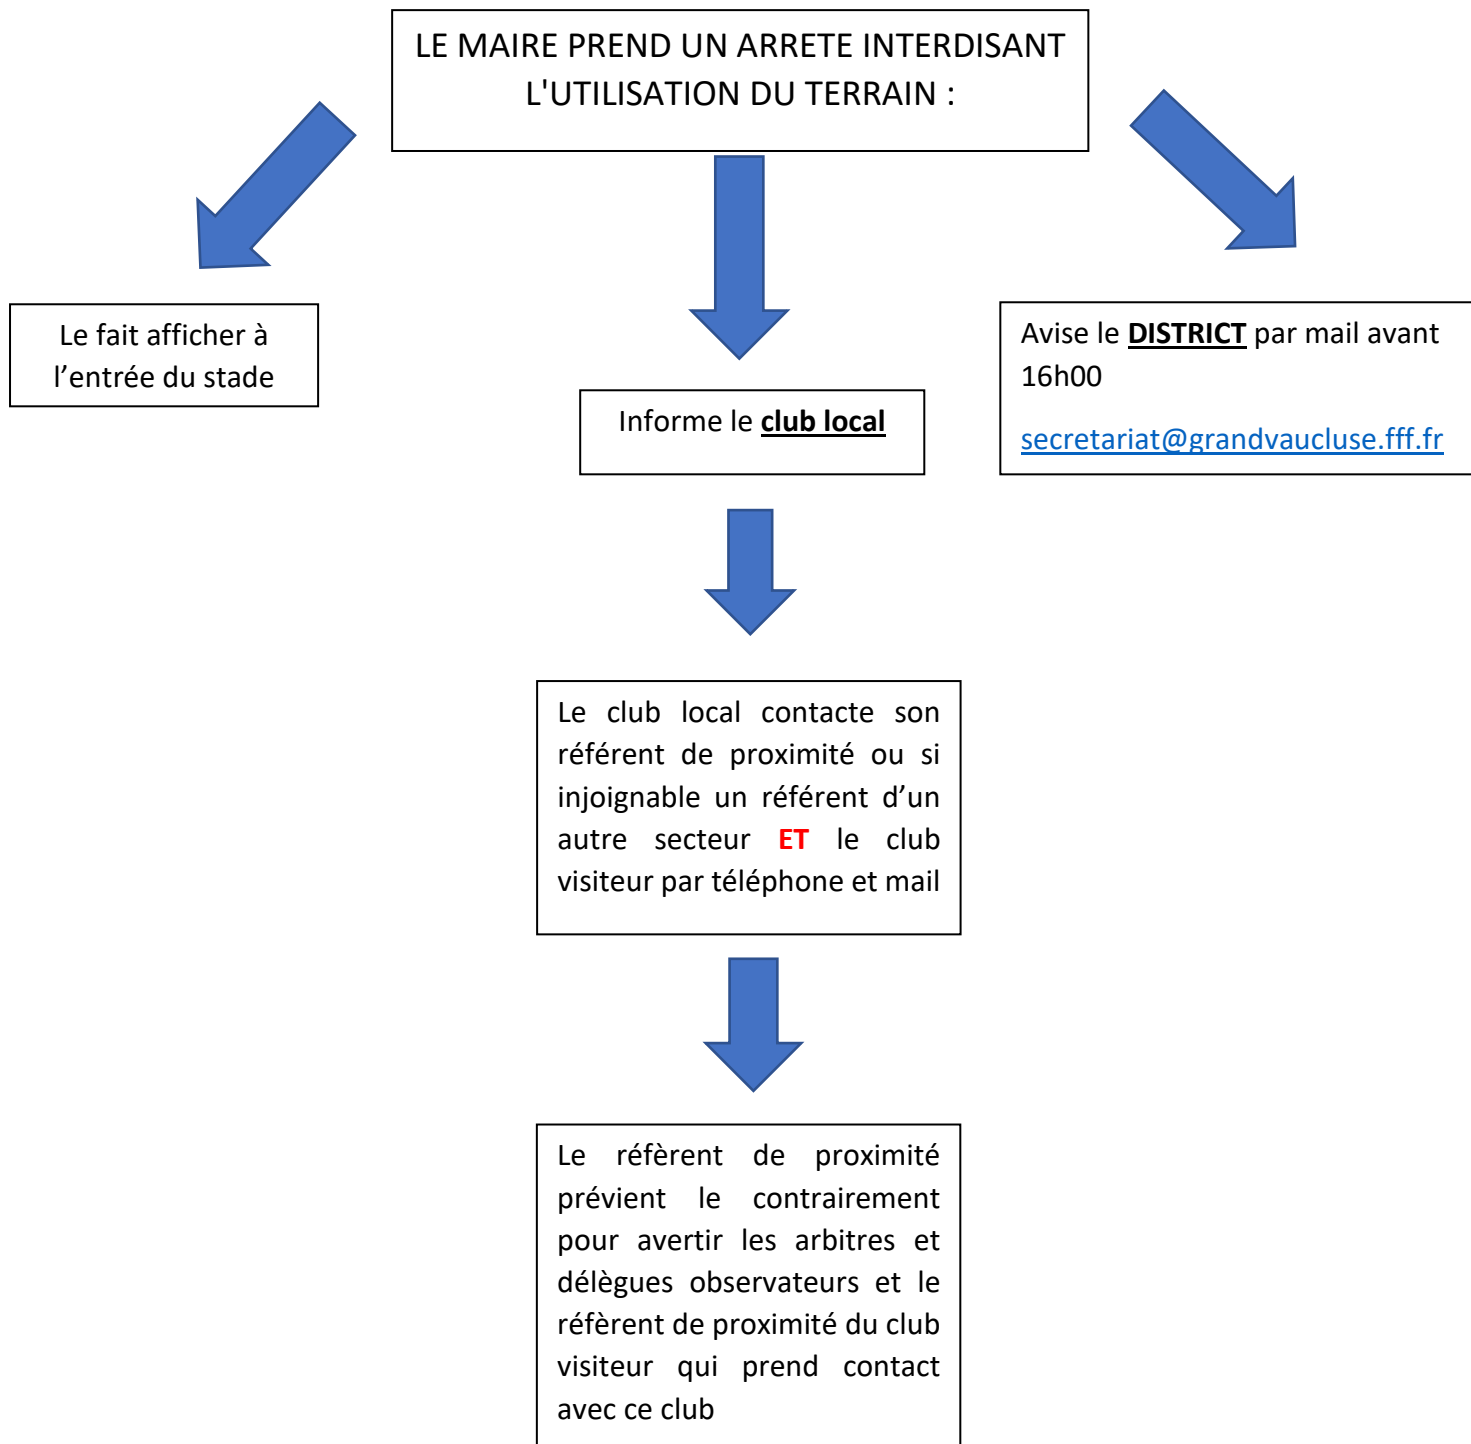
LE MAIRE PREND UN ARRETE INTERDISANT L'UTILISATION DU TERRAIN :

Le fait afficher à l'entrée du stade

Informe le **club local**

Avise le **DISTRICT** par mail avant 16h00

secretariat@grandvaucluse.fff.fr

Le club local contacte son référent de proximité ou si injoignable un référent d'un autre secteur **ET** le club visiteur par téléphone et mail

Le référent de proximité prévient le contrairement pour avertir les arbitres et délègues observateurs et le référent de proximité du club visiteur qui prend contact avec ce club